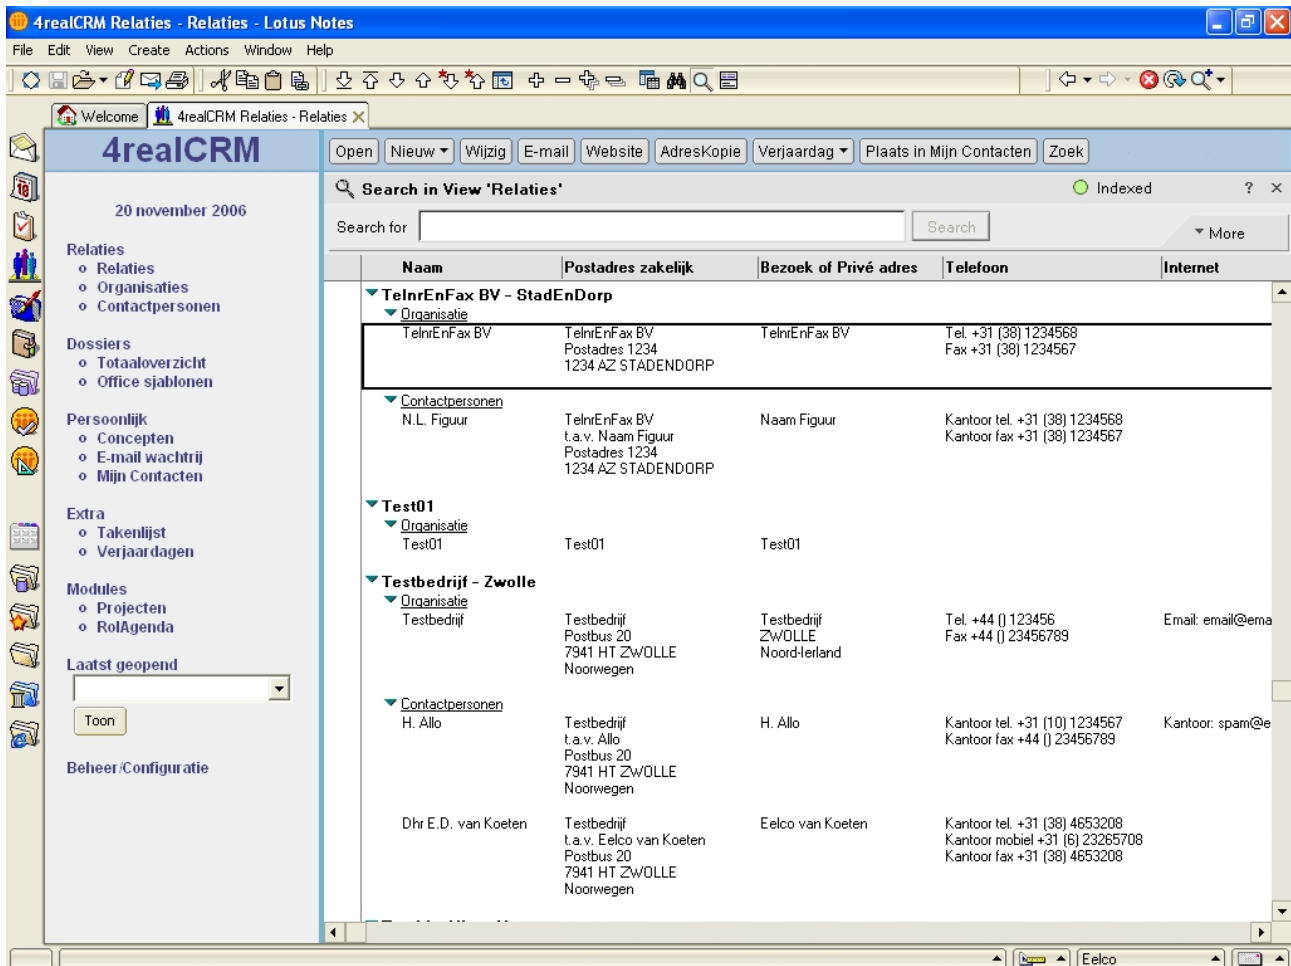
4realCRM Relaties - Relaties - Lotus Notes

File Edit View Create Actions Window Help

Welcome | 4realCRM Relaties - Relaties

4realCRM

Open | Nieuw | Wijzig | E-mail | Website | AdresKopie | Verjaardag | Plaats in Mijn Contacten | Zoek

Search in View 'Relaties' Indexed ?

Search for [ ] Search More

20 november 2006

Relaties
- Relaties
- Organisaties
- Contactpersonen

Dossiers
- Totaaloverzicht
- Office sjablonen

Persoonlijk
- Concepten
- E-mail wachtrij
- Mijn Contacten

Extra
- Takenlijst
- Verjaardagen

Modules
- Projecten
- RolAgenda

Laatst geopend

Toon

Beheer/Configuratie

| Naam | Postadres zakelijk | Bezoek of Privé adres | Telefoon | Internet |
|---|---|---|---|---|
| TelnrEnFax BV - StadEnDorp | | | | |
| Organisatie | | | | |
| TelnrEnFax BV | TelnrEnFax BV Postadres 1234 1234 AZ STADENDORP | TelnrEnFax BV | Tel. +31 (38) 1234568 Fax +31 (38) 1234567 | |
| Contactpersonen | | | | |
| N.L. Figuur | TelnrEnFax BV t.a.v. Naam Figuur Postadres 1234 1234 AZ STADENDORP | Naam Figuur | Kantoor tel. +31 (38) 1234568 Kantoor fax +31 (38) 1234567 | |
| Test01 | | | | |
| Organisatie | | | | |
| Test01 | Test01 | Test01 | | |
| Testbedrijf - Zwolle | | | | |
| Organisatie | | | | |
| Testbedrijf | Testbedrijf Postbus 20 7941 HT ZWOLLE Noorwegen | Testbedrijf ZWOLLE Noord-Ierland | Tel. +44 () 123456 Fax +44 () 23456789 | Email: email@ema |
| Contactpersonen | | | | |
| H. Allo | Testbedrijf t.a.v. Allo Postbus 20 7941 HT ZWOLLE Noorwegen | H. Allo | Kantoor tel. +31 (10) 1234567 Kantoor fax +44 () 23456789 | Kantoor: spam@e |
| Dhr E.D. van Koeten | Testbedrijf t.a.v. Eelco van Koeten Postbus 20 7941 HT ZWOLLE Noorwegen | Eelco van Koeten | Kantoor tel. +31 (38) 4653208 Kantoor mobiel +31 (6) 23265708 Kantoor fax +31 (38) 4653208 | |

Eelco